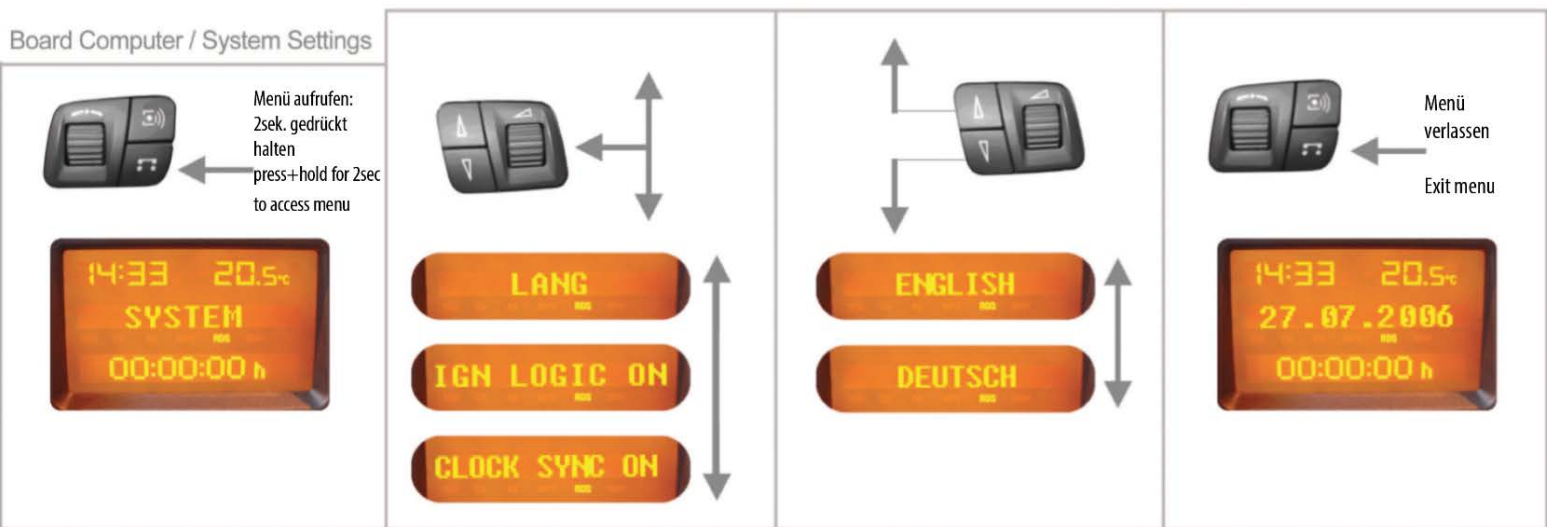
Board Computer / System Settings

Menü aufrufen: 2sek. gedrückt halten
press+hold for 2sec to access menu

14:33 20.5°c
SYSTEM
00:00:00 h

LANG

IGN LOGIC ON

CLOCK SYNC ON

ENGLISH

DEUTSCH

Menü verlassen

Exit menu

14:33 20.5°c
27.07.2006
00:00:00 h